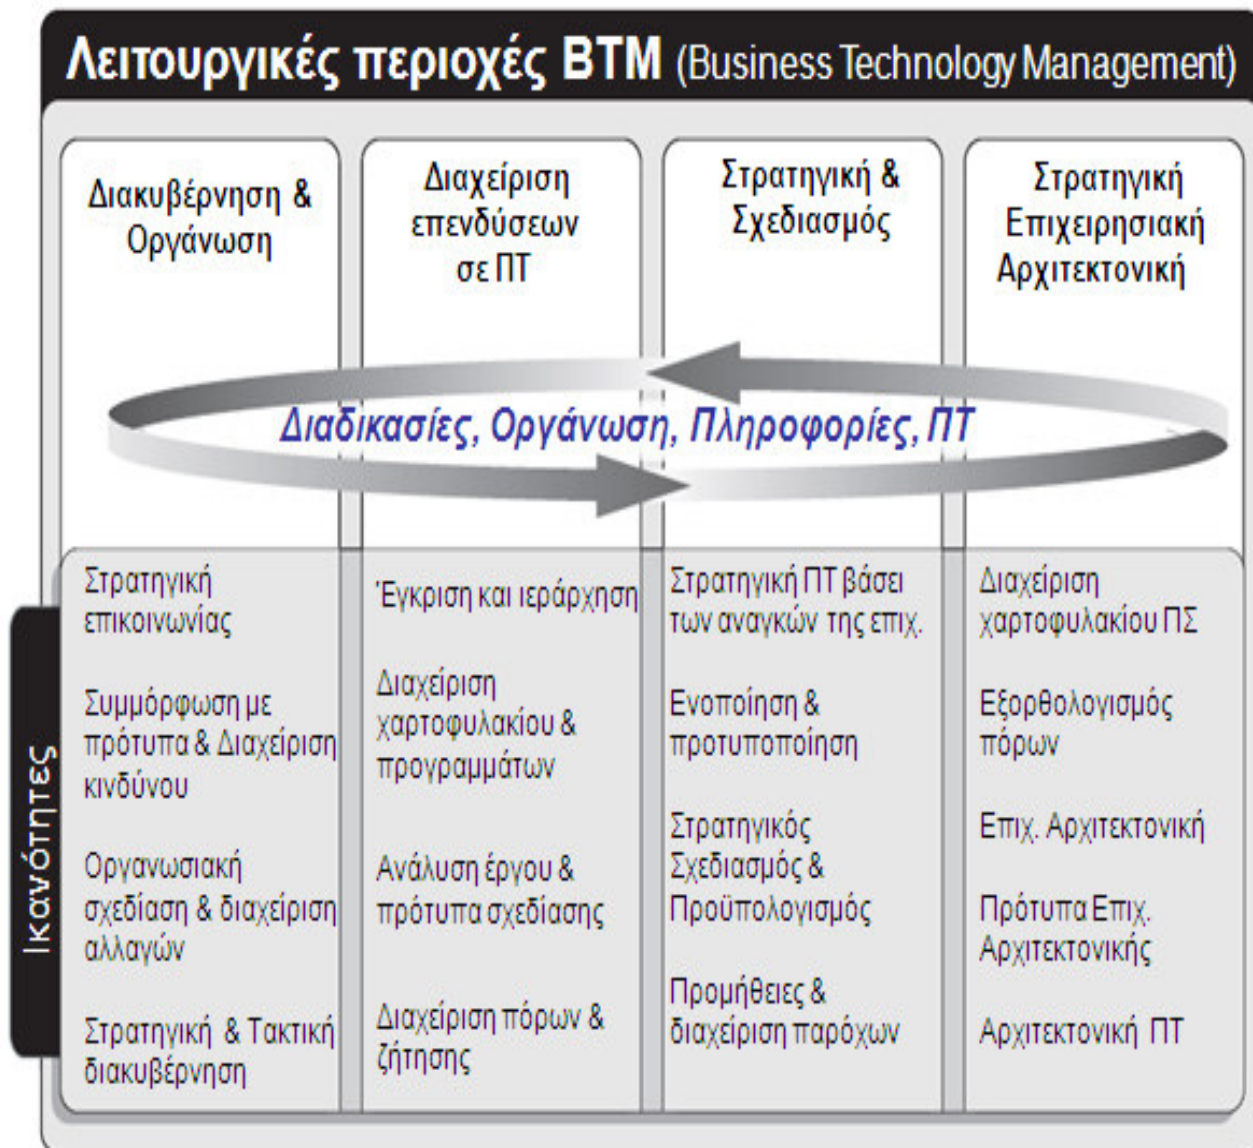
Λειτουργικές περιοχές BTM (Business Technology Management)

Διακυβέρνηση & Οργάνωση

Διαχείριση επενδύσεων σε ΠΤ

Στρατηγική & Σχεδιασμός

Στρατηγική Επιχειρησιακή Αρχιτεκτονική

Διαδικασίες, Οργάνωση, Πληροφορίες, ΠΤ

Ικανότητες

Στρατηγική επικοινωνίας

Συμμόρφωση με πρότυπα & Διαχείριση κινδύνου

Οργανωσιακή σχεδίαση & διαχείριση αλλαγών

Στρατηγική & Τακτική διακυβέρνηση

Έγκριση και ιεράρχηση

Διαχείριση χαρτοφυλακίου & προγραμμάτων

Ανάλυση έργου & πρότυπα σχεδίασης

Διαχείριση πόρων & ζήτησης

Στρατηγική ΠΤ βάσει των αναγκών της επιχ.

Ενοποίηση & προτυποποίηση

Στρατηγικός Σχεδιασμός & Προϋπολογισμός

Προμήθειες & διαχείριση παρόχων

Διαχείριση χαρτοφυλακίου ΠΣ

Εξορθολογισμός πόρων

Επιχ. Αρχιτεκτονική

Πρότυπα Επιχ. Αρχιτεκτονικής

Αρχιτεκτονική ΠΤ